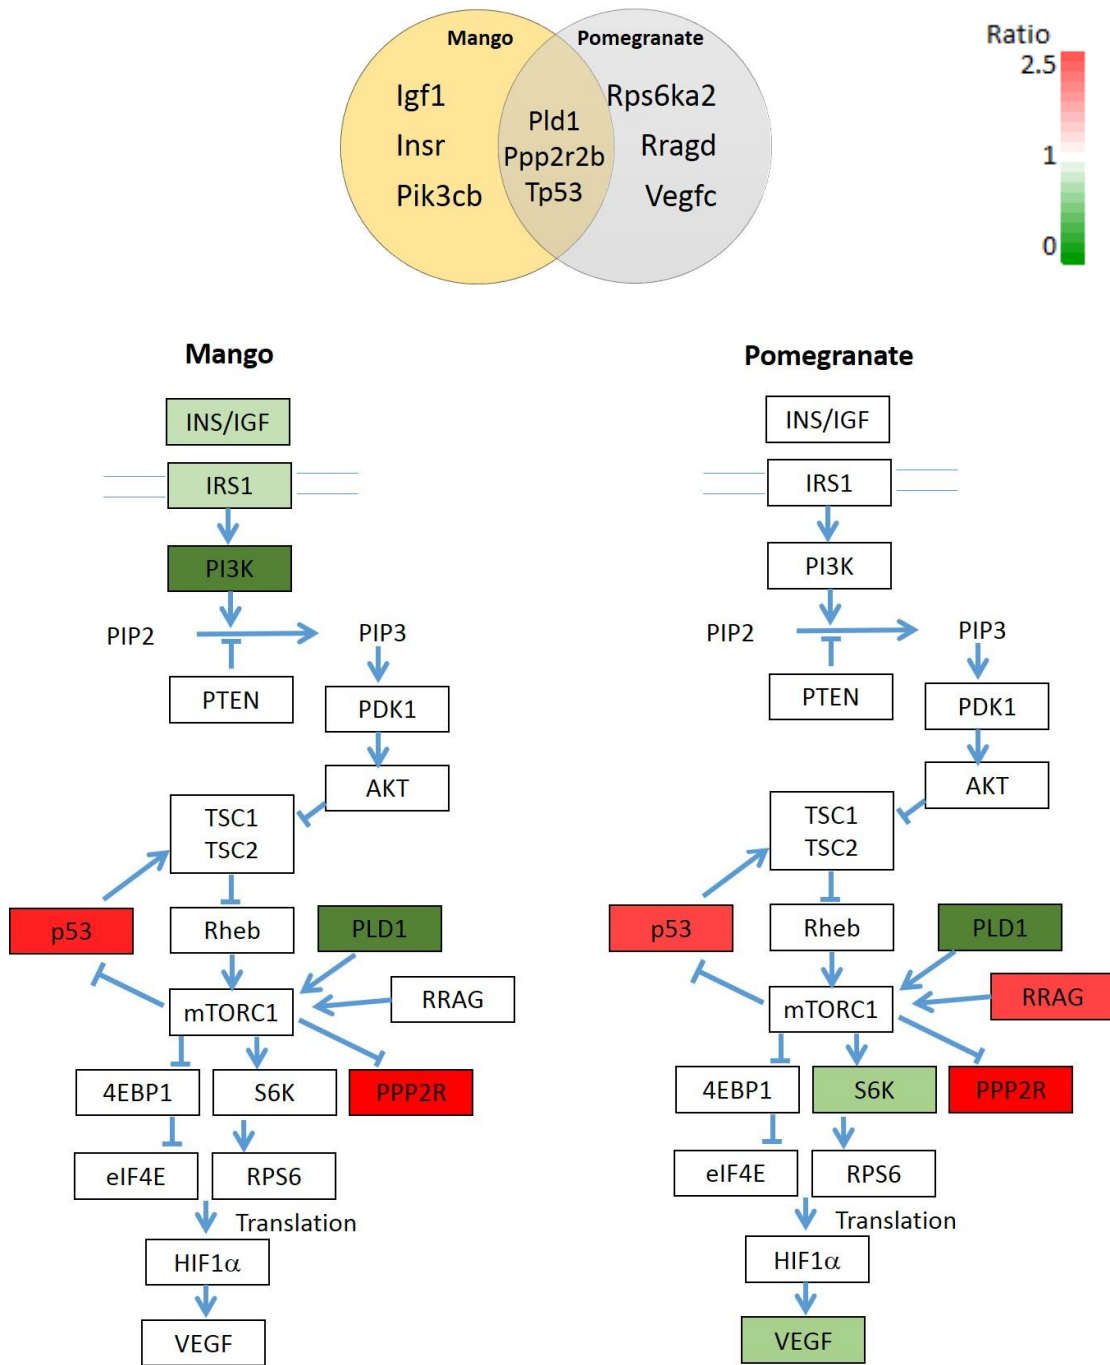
Mango
Pomegranate
Igf1
Insr
Pik3cb
Pld1
Ppp2r2b
Tp53
Rps6ka2
Rragd
Vegfc

Ratio
2.5
1
0

Mango

INS/IGF
IRS1
PI3K
PIP2
PIP3
PTEN
PDK1
AKT
TSC1
TSC2
p53
Rheb
PLD1
mTORC1
RRAG
4EBP1
S6K
PPP2R
eIF4E
RPS6
Translation
HIF1$\alpha$
VEGF

Pomegranate

INS/IGF
IRS1
PI3K
PIP2
PIP3
PTEN
PDK1
AKT
TSC1
TSC2
p53
Rheb
PLD1
mTORC1
RRAG
4EBP1
S6K
PPP2R
eIF4E
RPS6
Translation
HIF1$\alpha$
VEGF